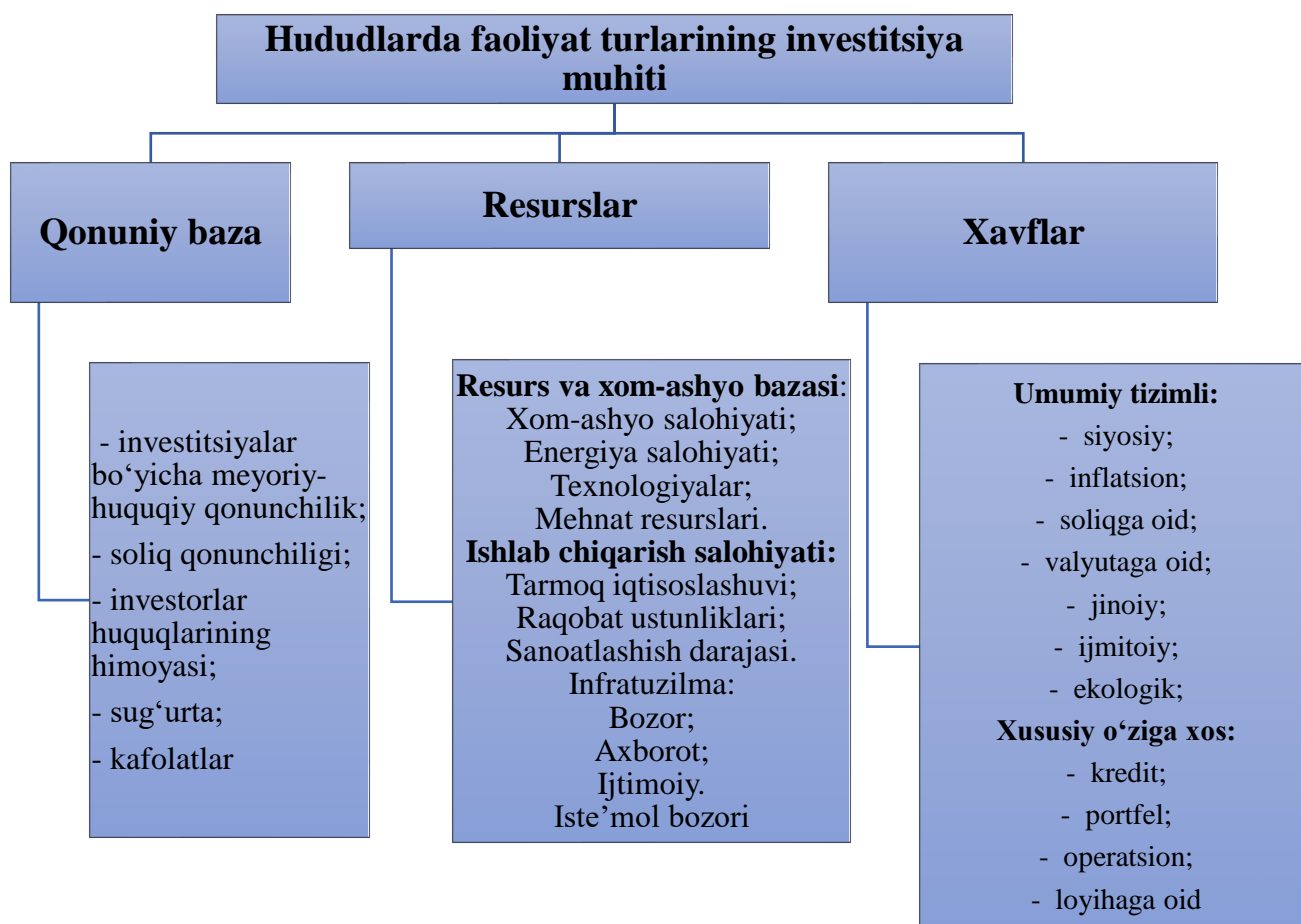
Hududlarda faoliyat turlarining investitsiya muhiti

Qonuniy baza

Resurslar

Xavflar

- investitsiyalar bo‘yicha meyoriy-huquqiy qonunchilik;
- soliq qonunchiligi;
- investorlar huquqlarining himoyasi;
- sug‘urta;
- kafolatlar

Resurs va xom-ashyo bazasi:
Xom-ashyo salohiyati;
Energiya salohiyati;
Texnologiyalar;
Mehnat resurslari.
Ishlab chiqarish salohiyati:
Tarmoq iqtisoslashuvi;
Raqobat ustunliklari;
Sanoatlashish darajasi.
Infratuzilma:
Bozor;
Axborot;
Ijtimoiy.
Iste’mol bozori

Umumiy tizimli:
- siyosiy;
- inflatsion;
- soliqga oid;
- valyutaga oid;
- jinoiy;
- ijmitoiy;
- ekologik;
Xususiy o‘ziga xos:
- kredit;
- portfel;
- operatsion;
- loyihaga oid